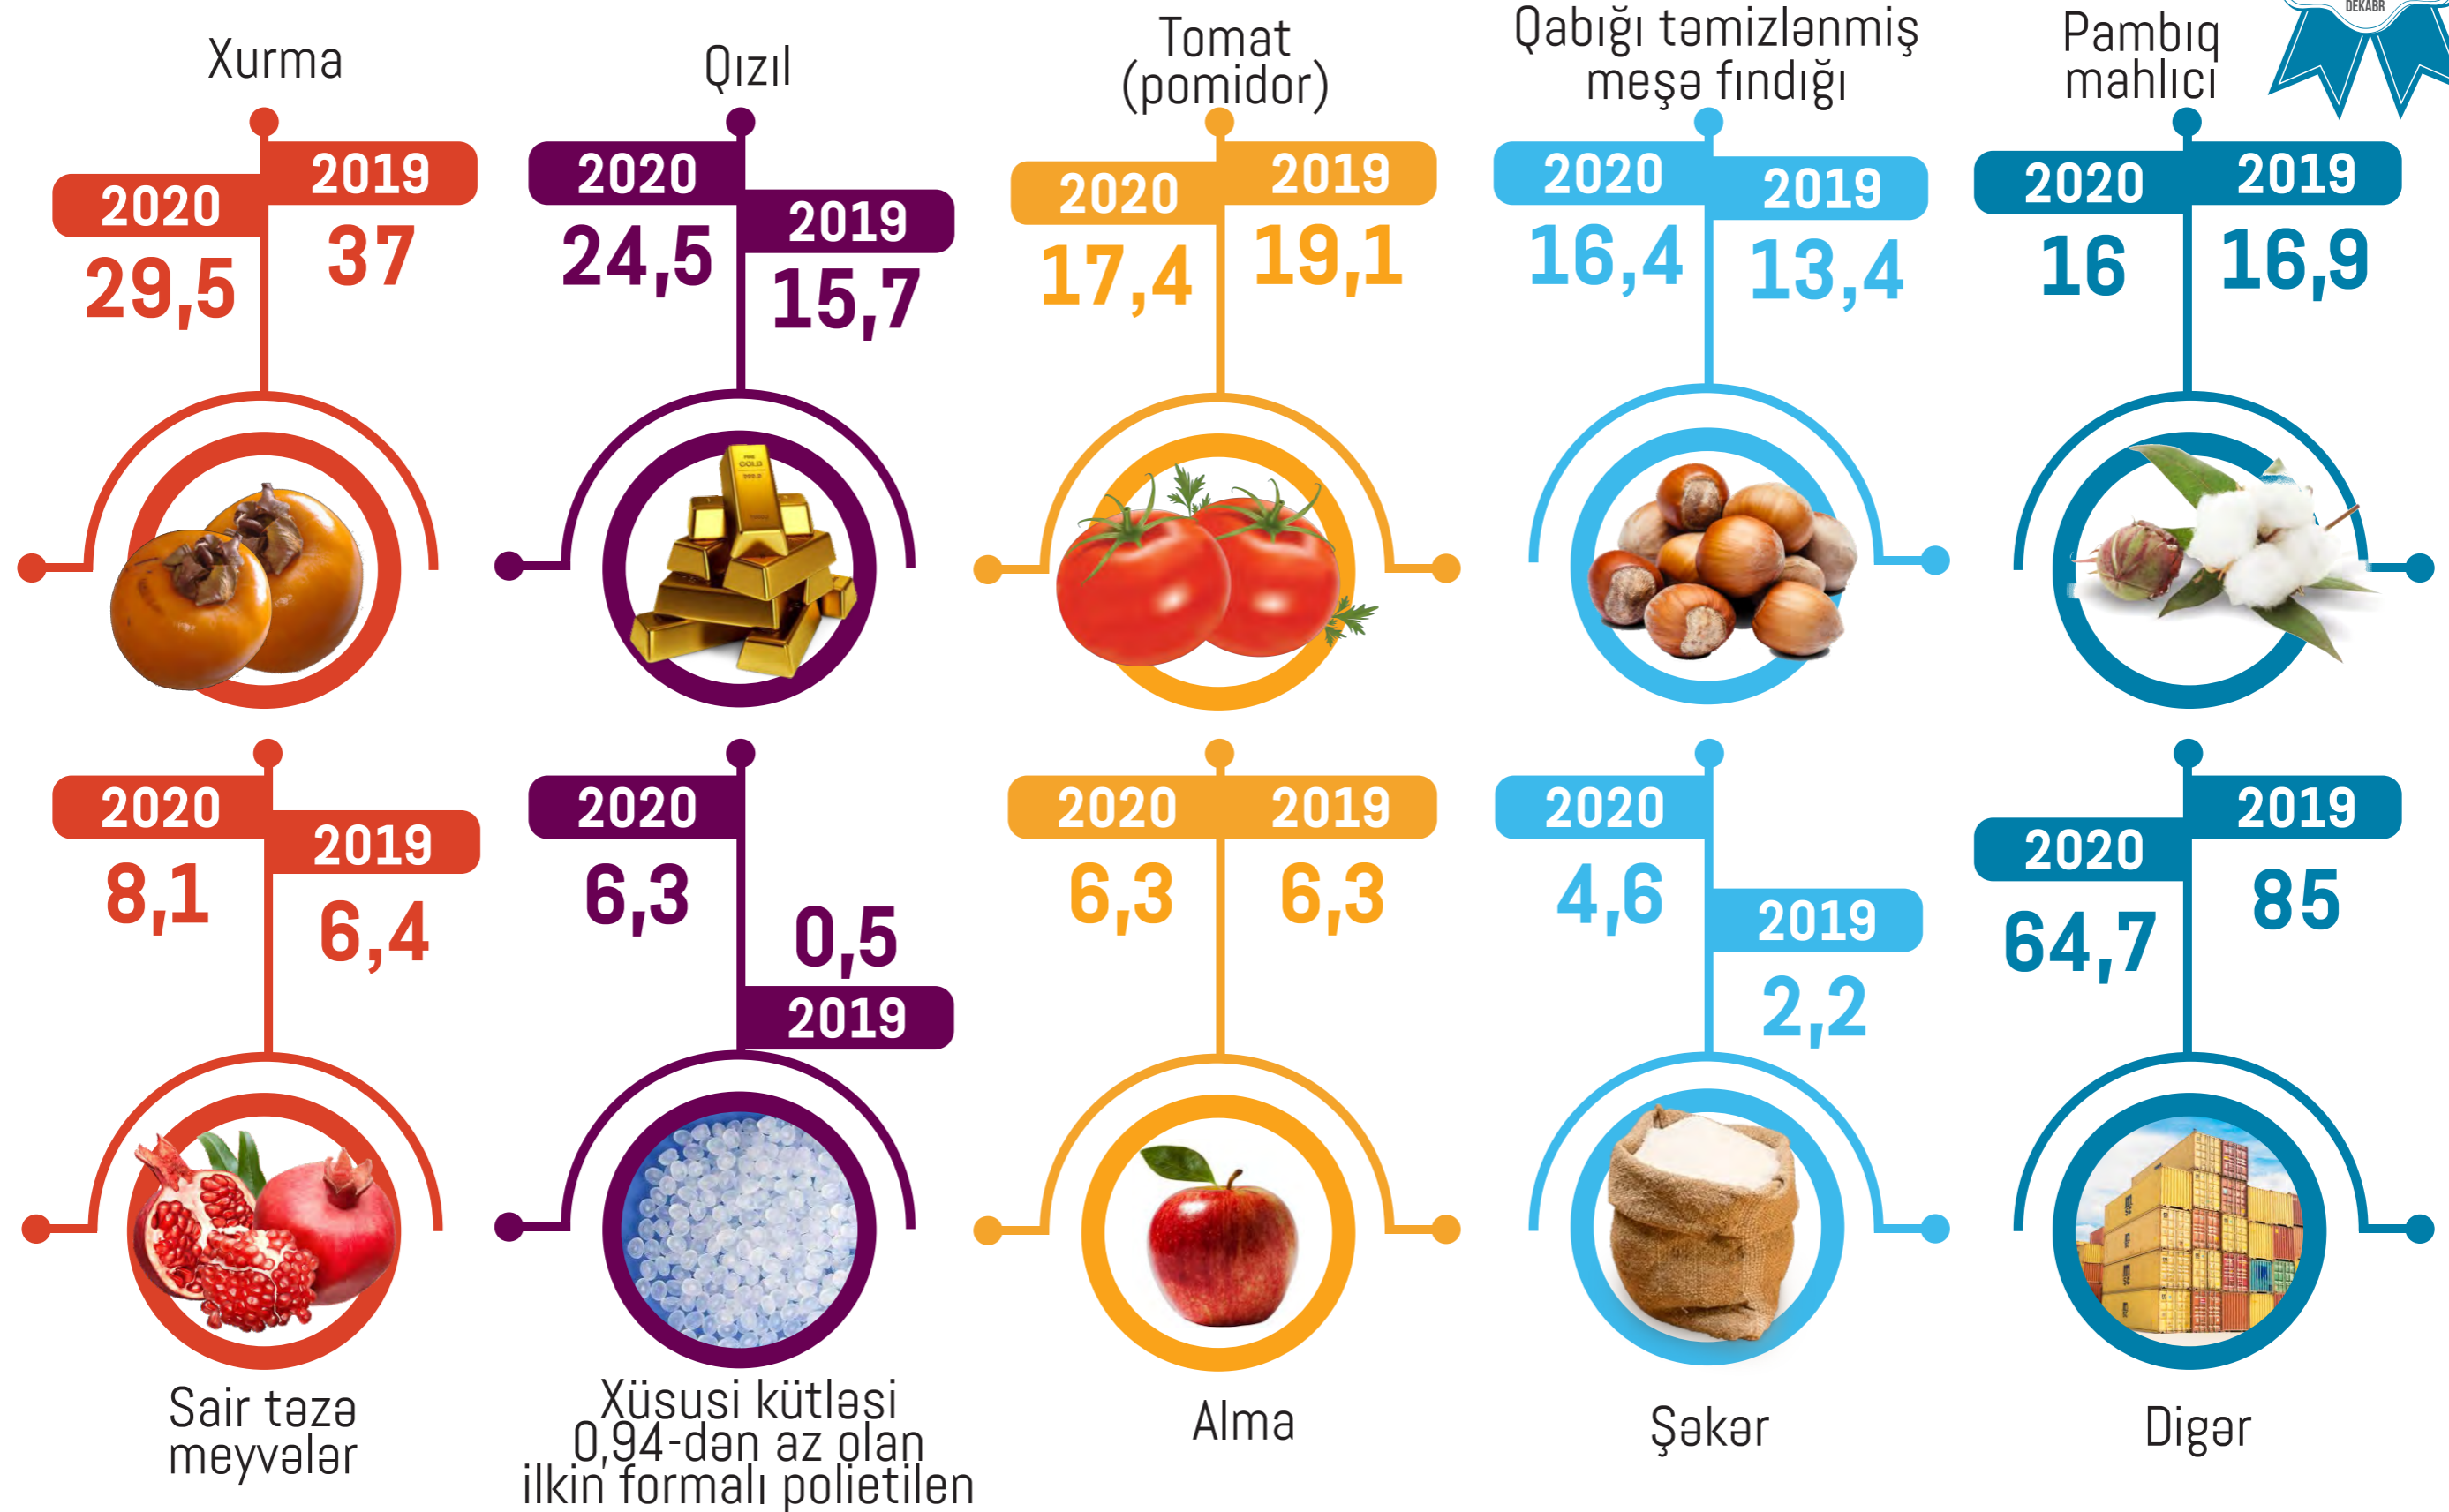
DEKABR

Xurma
2020
29,5
2019
37

Qızıl
2020
24,5
2019
15,7

Tomat (pomidor)
2020
17,4
2019
19,1

Qabığı təmizlənmiş meşə fındığı
2020
16,4
2019
13,4

Pambıq mahlıcı
2020
16
2019
16,9

2020
8,1
2019
6,4
Sair təzə meyvələr

2020
6,3
0,5
2019
Xüsusi kütləsi 0,94-dən az olan ilkin formalı polietilen

2020
6,3
2019
6,3
Alma

2020
4,6
2019
2,2
Şəkər

2019
85
2020
64,7
Digər